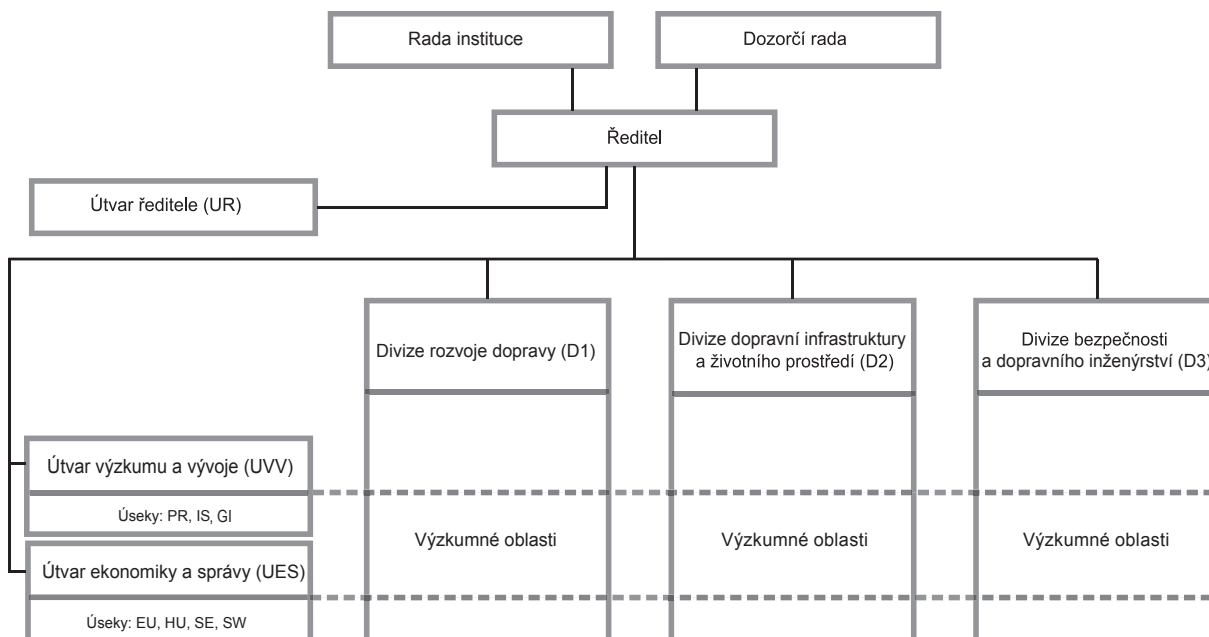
Rada instituce

Dozorčí rada

Ředitel

Útvar ředitele (UR)

Divize rozvoje dopravy (D1)

Divize dopravní infrastruktury a životního prostředí (D2)

Divize bezpečnosti a dopravního inženýrství (D3)

Útvar výzkumu a vývoje (UVV)

Úseky: PR, IS, GI

Útvar ekonomiky a správy (UES)

Úseky: EU, HU, SE, SW

Výzkumné oblasti

Výzkumné oblasti

Výzkumné oblasti